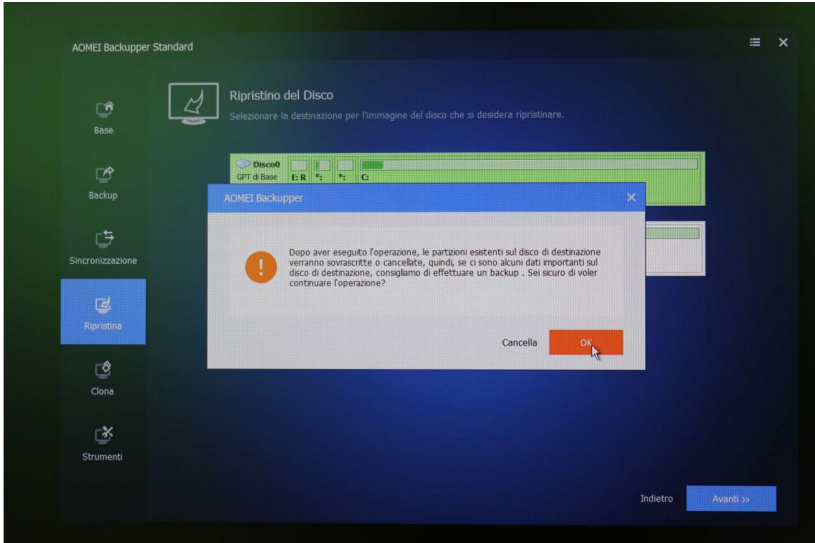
AOMEI Backupper Standard

Base

Backup

Sincronizzazione

Ripristina

Clona

Strumenti

Ripristino del Disco

Selezionare la destinazione per l'immagine del disco che si desidera ripristinare.

Disco0
GPT di Base
E: R
*:
*:
C:

AOMEI Backupper

Dopo aver eseguito l'operazione, le partizioni esistenti sul disco di destinazione verranno sovrascritte o cancellate, quindi, se ci sono alcuni dati importanti sul disco di destinazione, consigliamo di effettuare un backup . Sei sicuro di voler continuare l'operazione?

Cancella

OK

Indietro

Avanti »